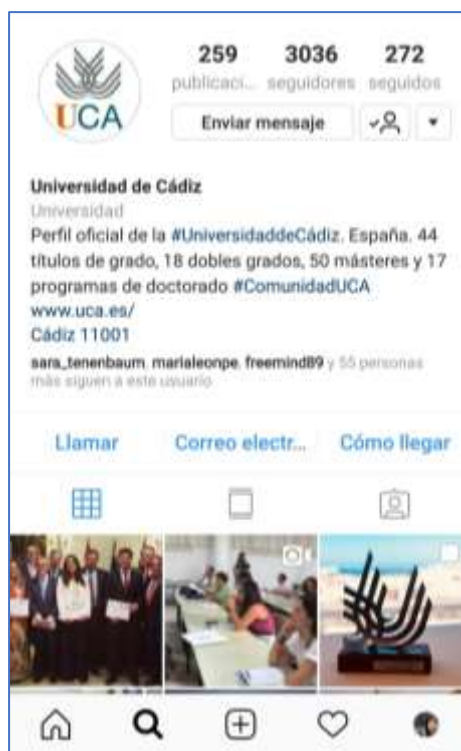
UCA

259
publicaci...

3036
seguidores

272
seguidos

Enviar mensaje

Universidad de Cádiz
Universidad
Perfil oficial de la #UniversidaddeCádiz, España. 44 títulos de grado, 18 dobles grados, 50 másteres y 17 programas de doctorado #ComunidadUCA
www.uca.es/
Cádiz 11001
sara_tenenbaum, marialeonpe, freemind89 y 55 personas más siguen a este usuario

Llamar
Correo electr...
Cómo llegar